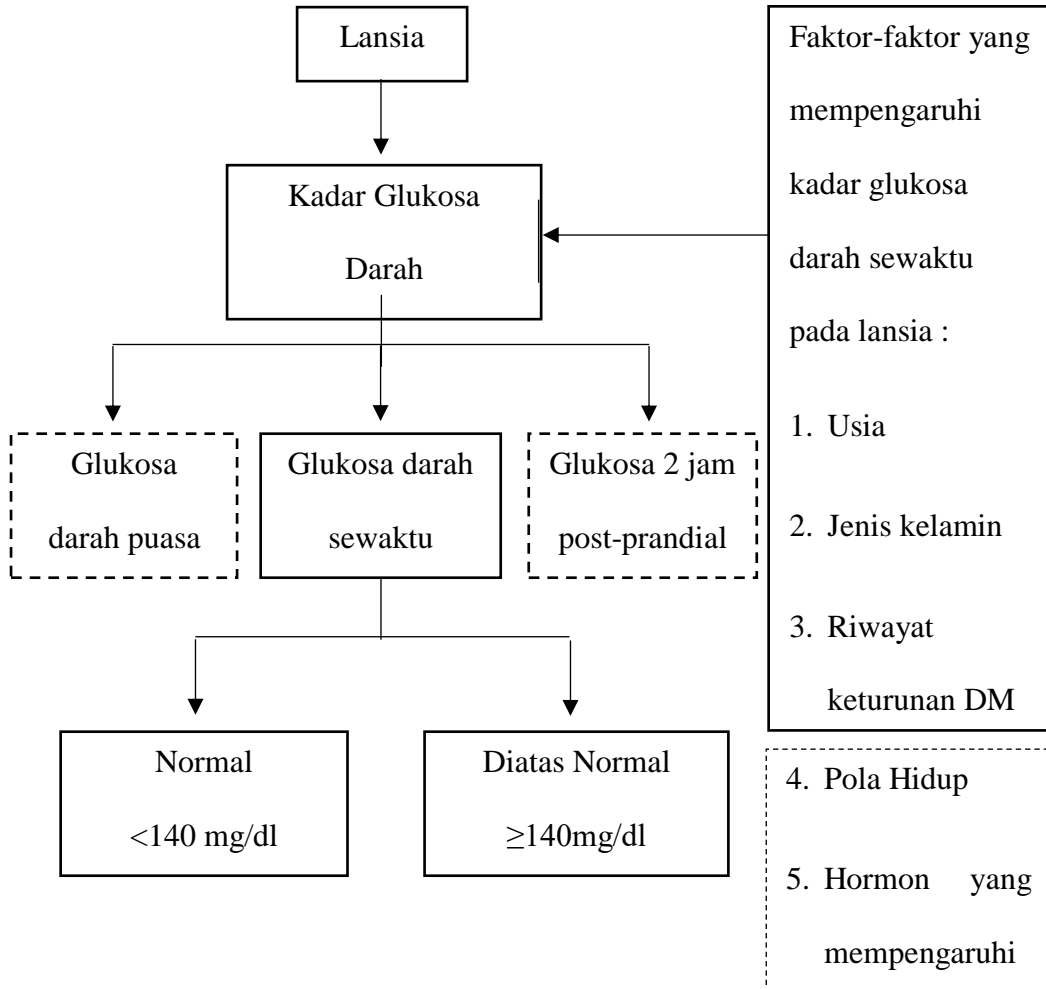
Lansia

Kadar Glukosa Darah

Faktor-faktor yang mempengaruhi kadar glukosa darah sewaktu pada lansia :

1. Usia
2. Jenis kelamin
3. Riwayat keturunan DM

4. Pola Hidup
5. Hormon yang mempengaruhi

Glukosa darah puasa

Glukosa darah sewaktu

Glukosa 2 jam post-prandial

Normal
<140 mg/dl

Diatas Normal
≥140mg/dl